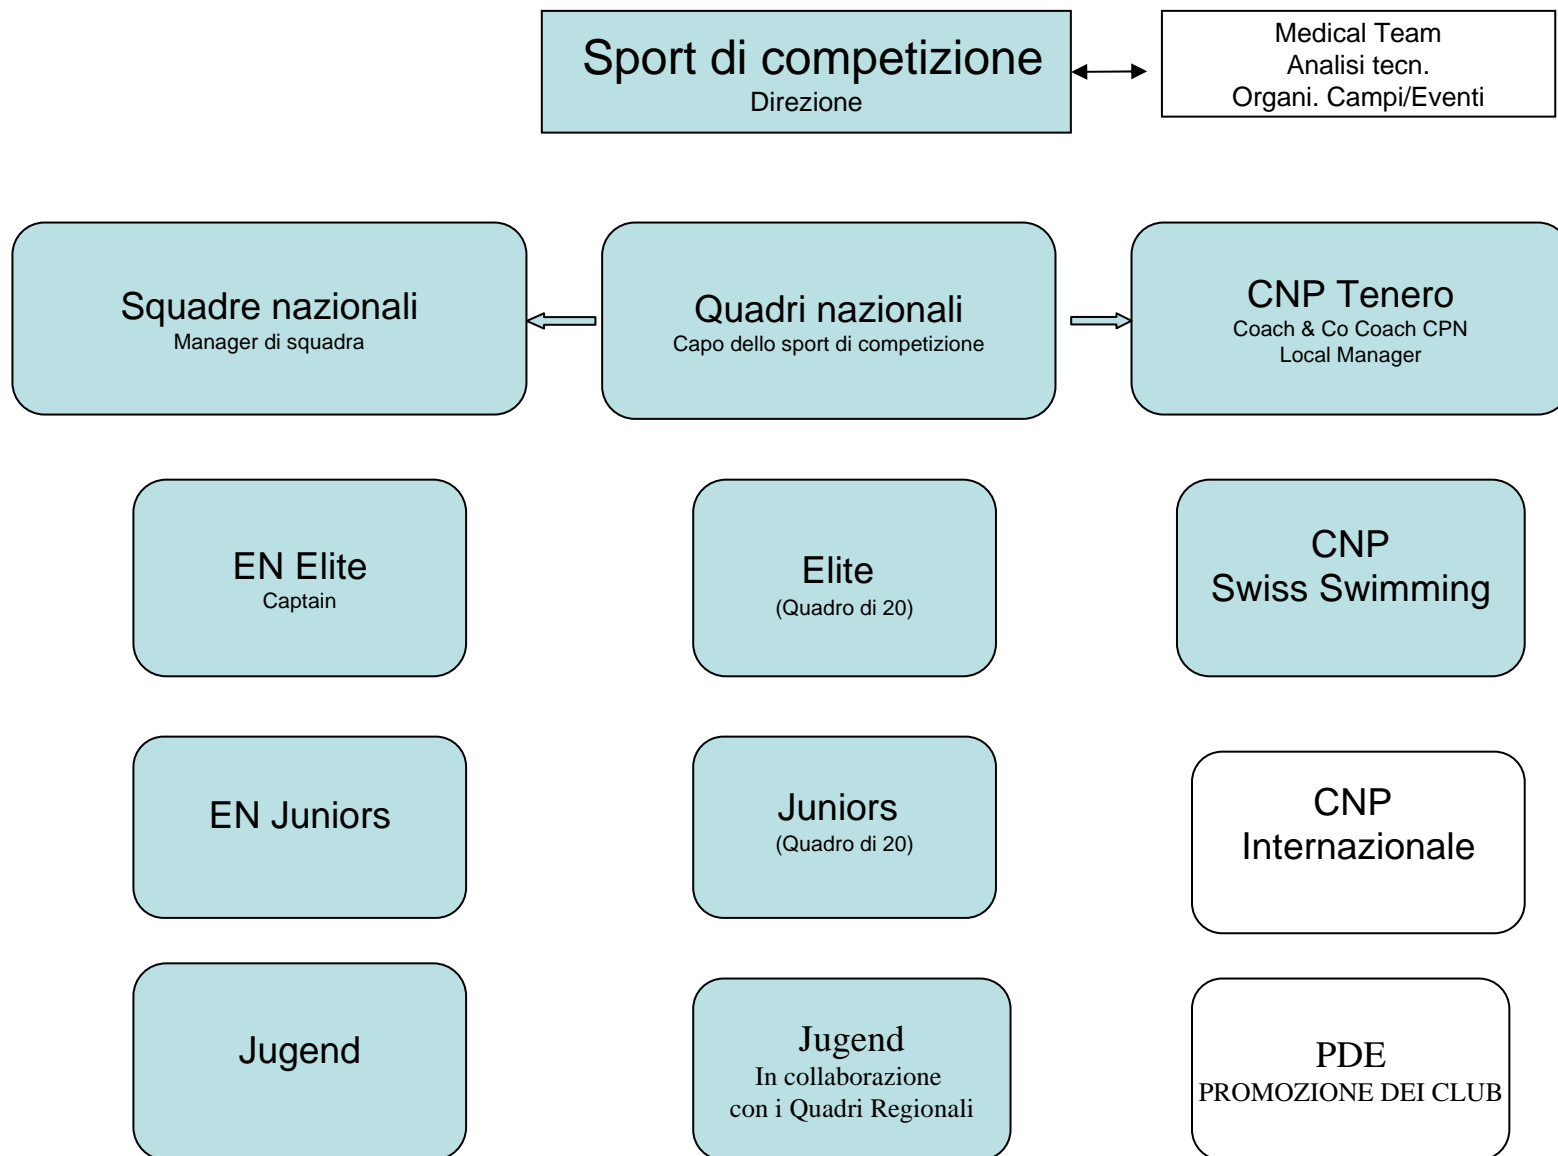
Sport di competizione
Direzione

Medical Team
Analisi tecn.
Organi. Campi/Eventi

Squadre nazionali
Manager di squadra

Quadri nazionali
Capo dello sport di competizione

CNP Tenero
Coach & Co Coach CPN
Local Manager

EN Elite
Captain

Elite
(Quadro di 20)

CNP
Swiss Swimming

EN Juniors

Juniors
(Quadro di 20)

CNP
Internazionale

Jugend

Jugend
In collaborazione
con i Quadri Regionali

PDE
PROMOZIONE DEI CLUB